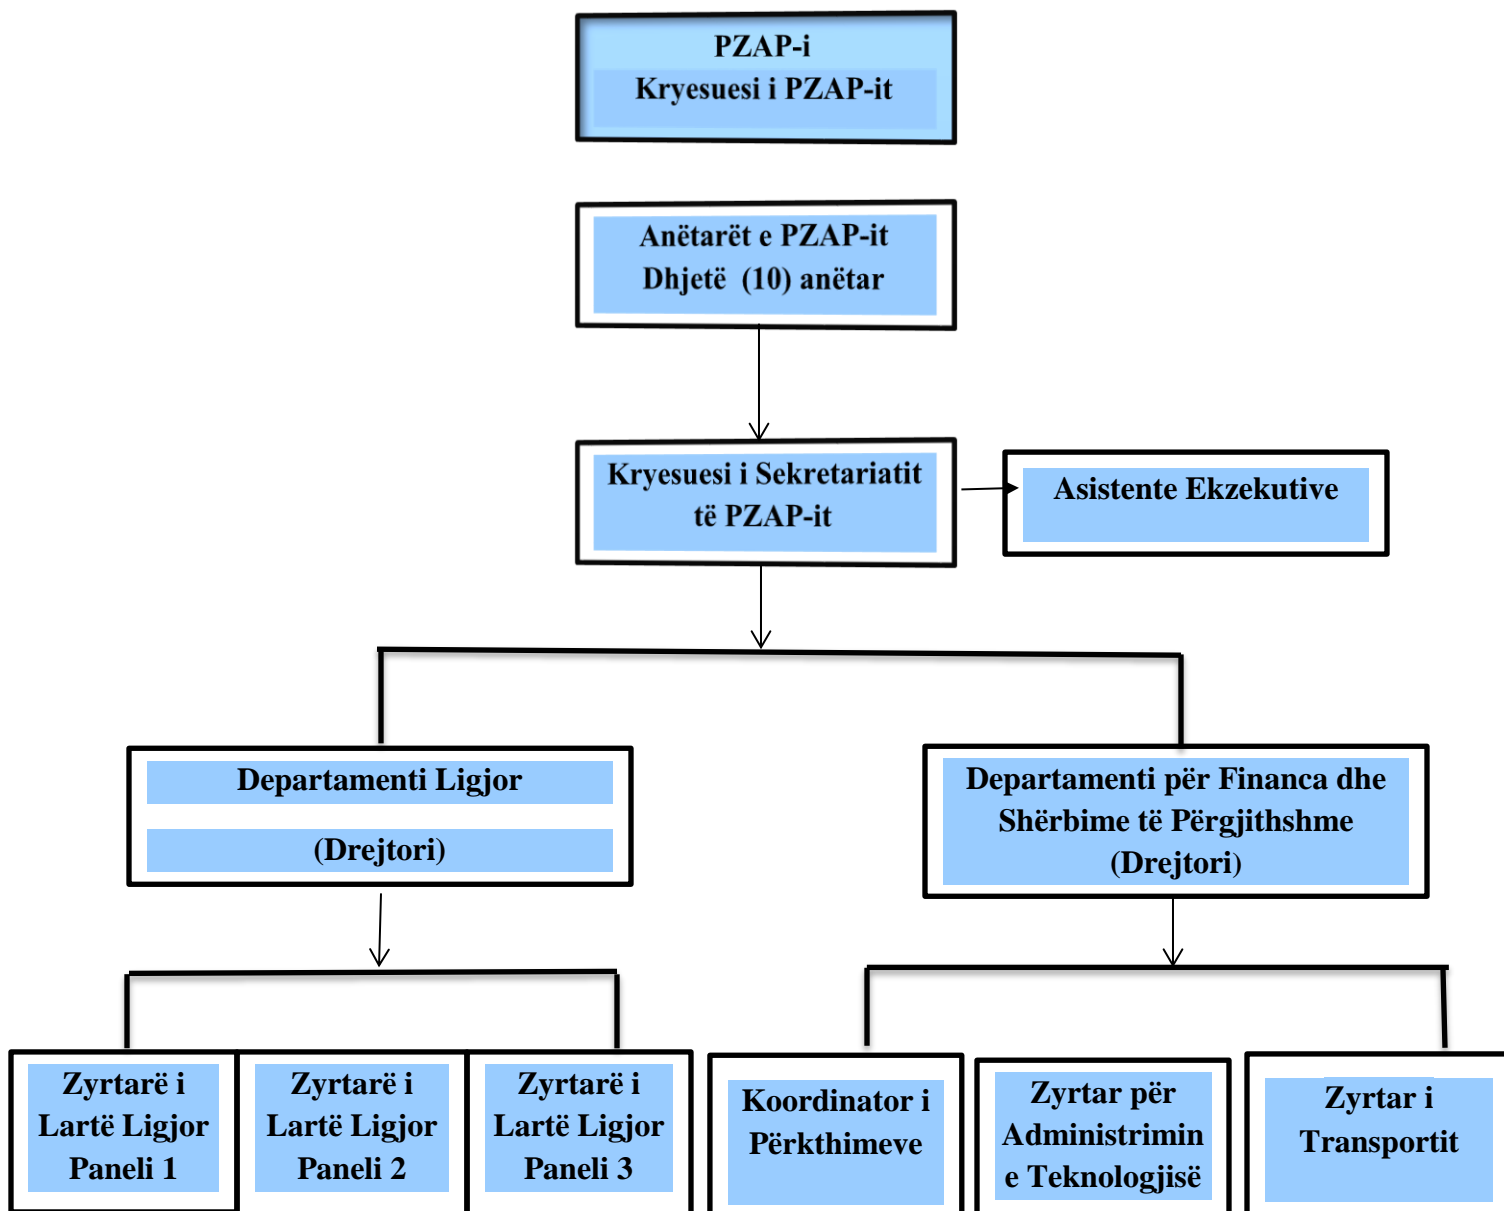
PZAP-i
Kryesuesi i PZAP-it

Anëtarët e PZAP-it
Dhjetë (10) anëtar

Kryesuesi i Sekretariatit të PZAP-it

Asistente Ekzekutive

Departamenti Ligjor

(Drejtori)

Departamenti për Financa dhe Shërbime të Përgjithshme (Drejtori)

Zyrtarë i Lartë Ligjor Paneli 1

Zyrtarë i Lartë Ligjor Paneli 2

Zyrtarë i Lartë Ligjor Paneli 3

Koordinator i Përkthimeve

Zyrtar për Administrimin e Teknologjisë

Zyrtar i Transportit